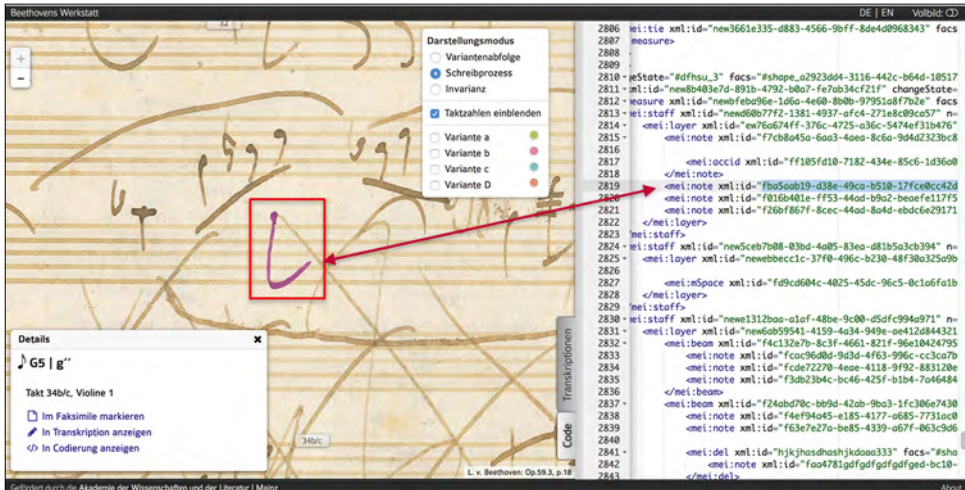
Beethovens Werkstatt

DE | EN Vollbild:

Darstellungsmodus
Variantenabfolge
Schreibprozess
Invarianz

Taktzahlen einblenden

Variante a
Variante b
Variante c
Variante D

Details

♪ G5 | g''

Takt 34b/c, Violine 1

Im Faksimile markieren
In Transkription anzeigen
In Codierung anzeigen

34b/c

L. v. Beethoven: Op.59,3, p.18

Transkriptionen

Code

2806 mei:tie xml:id="new3661e335-d883-4566-9bff-8de4d0968343" facs
2807 measure>
2808
2809
2810 eState="#dfhsu_3" facs="#shape_a2923dd4-3116-442c-b64d-10517
2811 ml:id="new8b403e7d-891b-4792-b0a7-fe7ab34cf21f" changeState=
2812 easure xml:id="newbfeba96e-1d6a-4e60-8b0b-97951a8f7b2e" facs
2813 ei:staff xml:id="newd60b77f2-1381-4937-afc4-271e8c09cd57" n=
2814 <mei:layer xml:id="ew76a674ff-376c-4725-a36c-5474ef31b476"
2815 <mei:note xml:id="f7cb8a45a-6aa3-4aea-8c6a-9d4d2323bc8
2816
2817 <mei:accid xml:id="ff105fd10-7182-434e-85c6-1d36a0
2818 </mei:note>
2819 <mei:note xml:id="fba5aab19-d38e-49ca-b510-17fce0cc42d
2820 <mei:note xml:id="f016b401e-ff53-44ad-b9a2-beaefe117f5
2821 <mei:note xml:id="f26bf867f-8cec-44ad-8a4d-ebdc6e29171
2822 </mei:layer>
2823 mei:staff>
2824 mei:staff xml:id="new5ceb7b08-03bd-4a05-83ea-d81b5a3cb394" n=
2825 <mei:layer xml:id="newebbecc1c-37f0-496c-b230-48f30a325a9b
2826
2827 <mei:mSpace xml:id="fd9cd604c-4025-45dc-96c5-0c1a6fa1b
2828 </mei:layer>
2829 mei:staff>
2830 mei:staff xml:id="newe1312baa-a1af-48be-9c00-d5dfc994a971" n=
2831 <mei:layer xml:id="new6ab59541-4159-4a34-949e-ae412d844321
2832 <mei:beam xml:id="f4c132e7b-8c3f-4661-821f-96e10424795
2833 <mei:note xml:id="fcac96d0d-9d3d-4f63-996c-cc3ca7b
2834 <mei:note xml:id="fcde72270-4eae-4118-9f92-883120e
2835 <mei:note xml:id="f3db23b4c-bc46-425f-b1b4-7a46484
2836 </mei:beam>
2837 <mei:beam xml:id="f24abd70c-bb9d-42ab-9ba3-1fc306e7430
2838 <mei:note xml:id="f4ef94a45-e185-4177-a685-7731ac0
2839 <mei:note xml:id="f63e7e27a-be85-4339-a67f-063c9d6
2840
2841 <mei:del xml:id="hjkjhasdhashjkdaaa333" facs="#sha
2842 <mei:note xml:id="faa4781gdfgdfgdfgded-bc10-
2843 </mei:del>

Gefördert durch die Akademie der Wissenschaften und der Literatur | Mainz

About